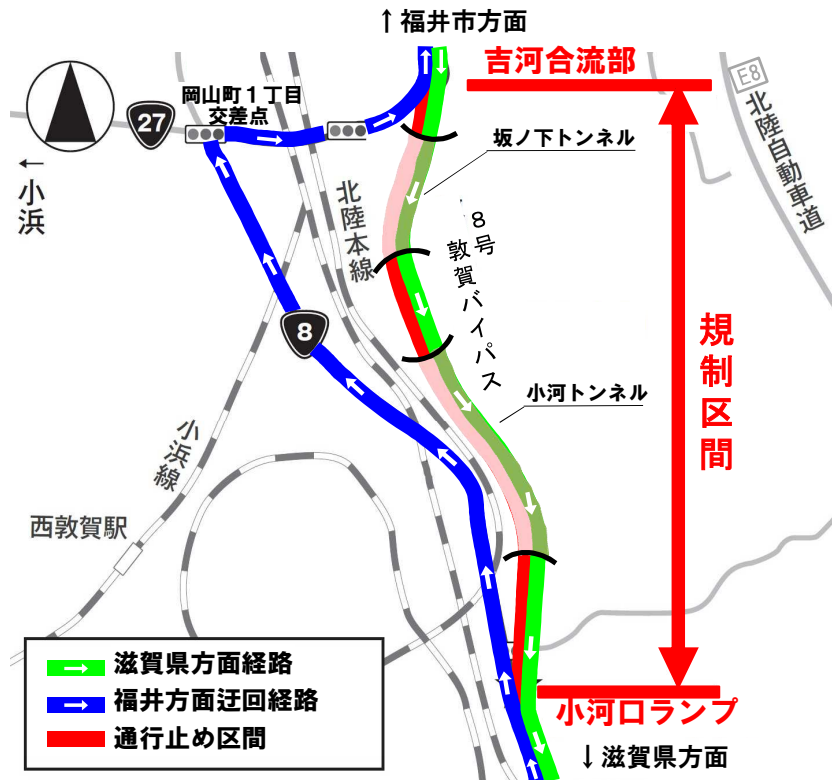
↑福井市方面

吉河合流部

E8
北陸自動車道

岡山町１丁目交差点

27

←
小浜

坂ノ下トンネル

北陸本線

８号敦賀バイパス

8

規制区間

小河トンネル

小浜線

西敦賀駅

滋賀県方面経路
福井方面迂回経路
通行止め区間

小河口ランプ

↓滋賀県方面